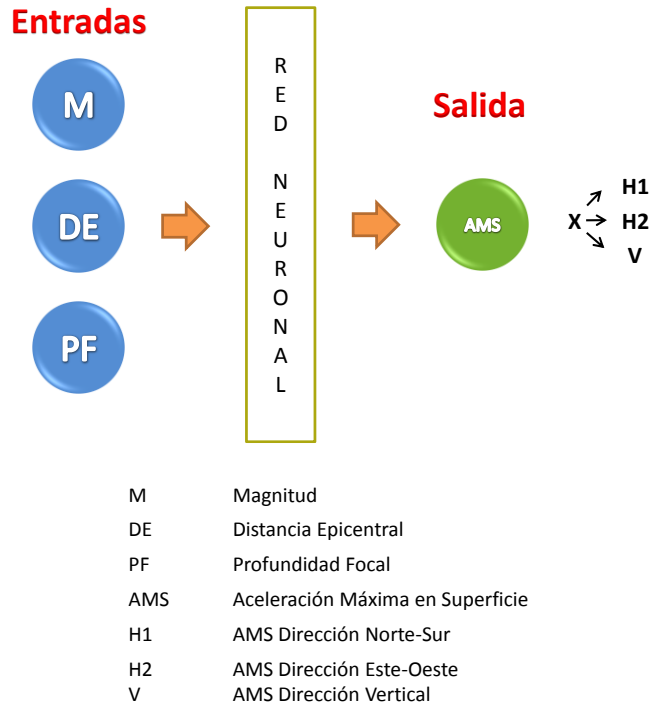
Entradas

M

DE

PF

R
E
D

N
E
U
R
O
N
A
L

Salida

AMS

X → H1
H2
V

| | |
|---|---|
| M | Magnitud |
| DE | Distancia Epicentral |
| PF | Profundidad Focal |
| AMS | Aceleración Máxima en Superficie |
| H1 | AMS Dirección Norte-Sur |
| H2 | AMS Dirección Este-Oeste |
| V | AMS Dirección Vertical |